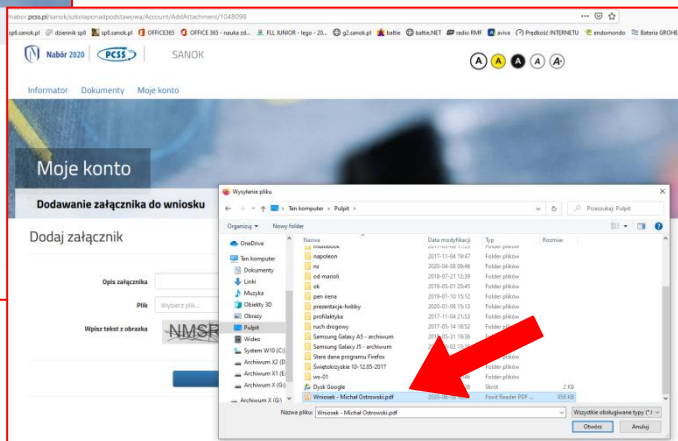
nabor.pcss.pl/sanok/szkolapodstawowa/Account/AddAttachment/1048098

sp6.sanok.pl dziennik sp6 sp6.sanok.pl OFFICE365 OFFICE 365 - nauka zd... FLL JUNIOR - lego - 20... g2.sanok.pl bathe bathe.NET radio RMF aviva Prędkość INTERNETU endomondo Bateria GROHE

Nabór 2020 PCSS SANOK

A A A A A+

Informator Dokumenty Moje konto

Moje konto

Dodawanie załącznika do wniosku

Dodaj załącznik

Opis załącznika

Plik Wybierz plik

Wpisz tekst z obrazka NMSR

Wysyłanie pliku

Ten komputer > Pulpit >

Przeszukaj: Pulpit

Organizuj Nowy folder

OneDrive
Ten komputer
Dokumenty
Linki
Muzyka
Obiekty 3D
Obrazy
Pulpit
Wideo
System W10 (C:)
Archiwum X2 (D:)
Archiwum X1 (E:)
Archiwum X (G:)
Archiwum X (G:)

| Nazwa | Data modyfikacji | Typ | Rozmiar |
|---|---|---|---|
| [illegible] | | Folder plików | |
| napoleon | 2017-11-04 19:47 | Folder plików | |
| ni | 2020-04-08 09:46 | Folder plików | |
| od marioli | 2018-07-21 12:59 | Folder plików | |
| ok | 2018-05-01 20:45 | Folder plików | |
| pen viena | 2018-01-10 15:12 | Folder plików | |
| prezentacje- hobby | 2020-01-06 15:13 | Folder plików | |
| profilaktyka | 2017-11-04 21:53 | Folder plików | |
| ruch drogowy | 2017-05-14 18:52 | Folder plików | |
| Samsung Galaxy A5 - archiwum | 2019-05-31 19:36 | Folder plików | |
| Samsung Galaxy J5 - archiwum | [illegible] | Folder plików | |
| Stare dane programu Firefox | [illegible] | Folder plików | |
| Świętokrzyskie 10-12.05-2017 | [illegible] | Folder plików | |
| ww-01 | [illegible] | Folder plików | |
| Dysk Google | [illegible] | Skrót | 2 KB |
| Wniosek - Michał Ostrowski.pdf | 2020-06-1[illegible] | Foxit Reader PDF ... | 858 KB |

Nazwa pliku: Wniosek - Michał Ostrowski.pdf

Wszystkie obsługiwane typy (*.)

Otwórz Anuluj